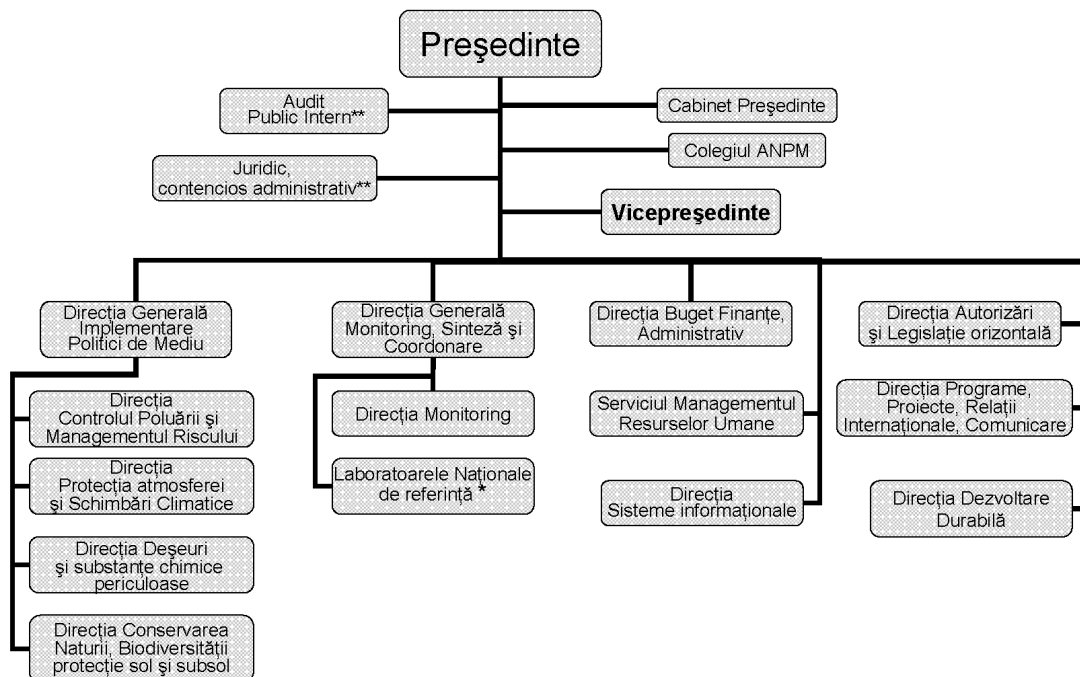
Preşedinte

Audit Public Intern**

Cabinet Preşedinte

Colegiul ANPM

Juridic, contencios administrativ**

Vicepreşedinte

Direcţia Generală Implementare Politici de Mediu

Direcţia Controlul Poluării şi Managementul Riscului

Direcţia Protecţia atmosferei şi Schimbări Climatice

Direcţia Deşeuri şi substanţe chimice periculoase

Direcţia Conservarea Naturii, Biodiversităţii protecţie sol şi subsol

Direcţia Generală Monitoring, Sinteză şi Coordonare

Direcţia Monitoring

Laboratoarele Naţionale de referinţă *

Direcţia Buget Finanţe, Administrativ

Serviciul Managementul Resurselor Umane

Direcţia Sisteme informaţionale

Direcţia Autorizări şi Legislaţie orizontală

Direcţia Programe, Proiecte, Relaţii Internaţionale, Comunicare

Direcţia Dezvoltare Durabilă